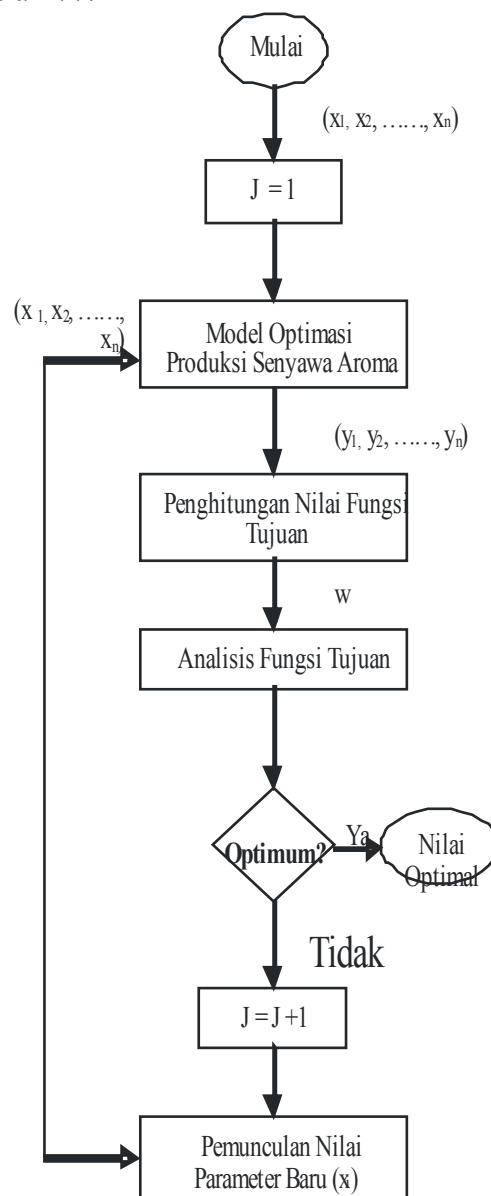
Mulai

$(x_1, x_2, \ldots\ldots, x_n)$

J = 1

$(x_1, x_2, \ldots\ldots, x_n)$

Model Optimasi Produksi Senyawa Aroma

$(y_1, y_2, \ldots\ldots, y_n)$

Penghitungan Nilai Fungsi Tujuan

w

Analisis Fungsi Tujuan

Optimum?

Ya

Nilai Optimal

Tidak

J = J +1

Pemunculan Nilai Parameter Baru $(x)$